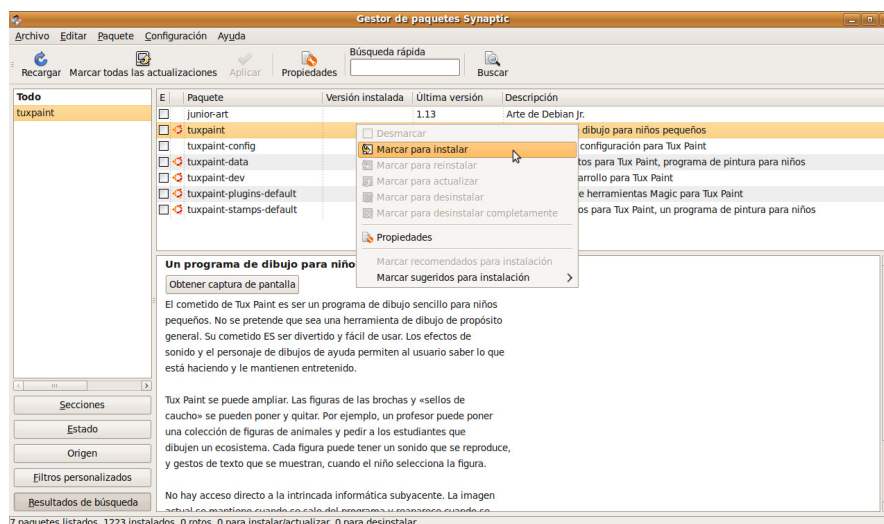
Gestor de paquetes Synaptic

Archivo Editar Paquete Configuración Ayuda

Recargar Marcar todas las actualizaciones Aplicar Propiedades Búsqueda rápida Buscar

Todo
tuxpaint

| E | Paquete | Versión instalada | Última versión | Descripción |
|---|---|---|---|---|
| | junior-art | | 1.13 | Arte de Debian Jr. |
| | tuxpaint | | | dibujo para niños pequeños |
| | tuxpaint-config | | | configuración para Tux Paint |
| | tuxpaint-data | | | tos para Tux Paint, programa de pintura para niños |
| | tuxpaint-dev | | | arrollo para Tux Paint |
| | tuxpaint-plugins-default | | | e herramientas Magic para Tux Paint |
| | tuxpaint-stamps-default | | | os para Tux Paint, un programa de pintura para niños |

Desmarcar
Marcar para instalar
Marcar para reinstalar
Marcar para actualizar
Marcar para desinstalar
Marcar para desinstalar completamente
Propiedades
Marcar recomendados para instalación
Marcar sugeridos para instalación

Un programa de dibujo para niño

Obtener captura de pantalla

El cometido de Tux Paint es ser un programa de dibujo sencillo para niños pequeños. No se pretende que sea una herramienta de dibujo de propósito general. Su cometido ES ser divertido y fácil de usar. Los efectos de sonido y el personaje de dibujos de ayuda permiten al usuario saber lo que está haciendo y le mantienen entretenido.

Tux Paint se puede ampliar. Las figuras de las brochas y «sellos de caucho» se pueden poner y quitar. Por ejemplo, un profesor puede poner una colección de figuras de animales y pedir a los estudiantes que dibujen un ecosistema. Cada figura puede tener un sonido que se reproduce, y gestos de texto que se muestran, cuando el niño selecciona la figura.

No hay acceso directo a la intrincada informática subyacente. La imagen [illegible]

Secciones
Estado
Origen
Filtros personalizados
Resultados de búsqueda

7 paquetes listados, 1223 instalados, 0 rotos. 0 para instalar/actualizar, 0 para desinstalar